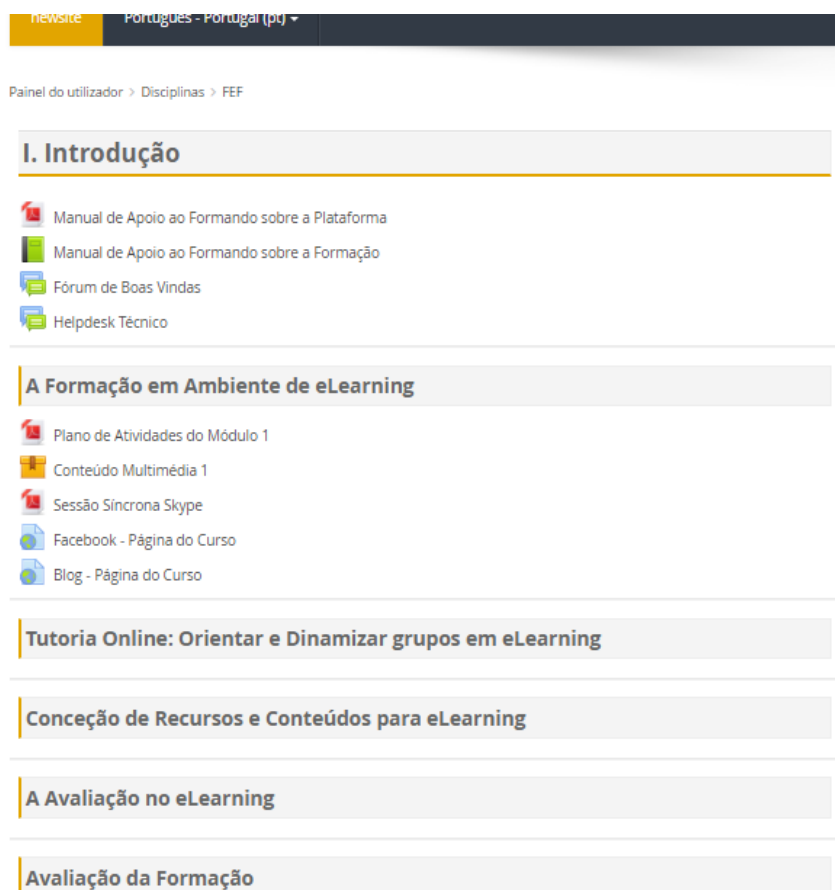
newsite Português - Portugal (pt)

Painel do utilizador > Disciplinas > FEF

I. Introdução

Manual de Apoio ao Formando sobre a Plataforma

Manual de Apoio ao Formando sobre a Formação

Fórum de Boas Vindas

Helpdesk Técnico

A Formação em Ambiente de eLearning

Plano de Atividades do Módulo 1

Conteúdo Multimédia 1

Sessão Síncrona Skype

Facebook - Página do Curso

Blog - Página do Curso

Tutoria Online: Orientar e Dinamizar grupos em eLearning

Conceção de Recursos e Conteúdos para eLearning

A Avaliação no eLearning

Avaliação da Formação